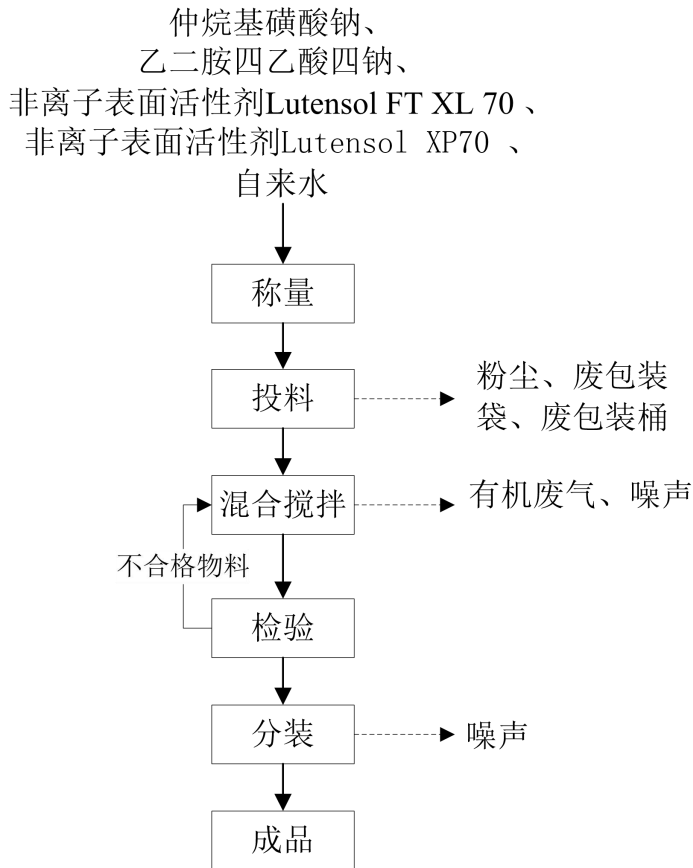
仲烷基磺酸钠、
乙二胺四乙酸四钠、
非离子表面活性剂Lutensol FT XL 70 、
非离子表面活性剂Lutensol XP70 、
自来水

称量

投料

粉尘、废包装袋、废包装桶

混合搅拌

有机废气、噪声

不合格物料

检验

分装

噪声

成品